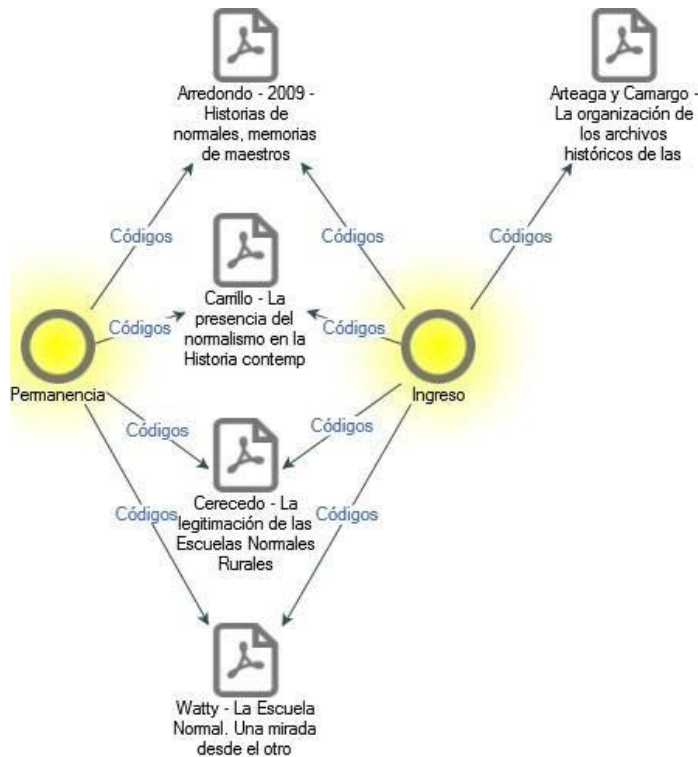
Arredondo - 2009 - Historias de normales, memorias de maestros

Arteaga y Camargo - La organización de los archivos históricos de las

Códigos

Códigos

Códigos

Carrillo - La presencia del normalismo en la Historia contemp

Códigos

Códigos

Permanencia

Ingreso

Códigos

Códigos

Cerecedo - La legitimación de las Escuelas Normales Rurales

Códigos

Códigos

Watty - La Escuela Normal. Una mirada desde el otro